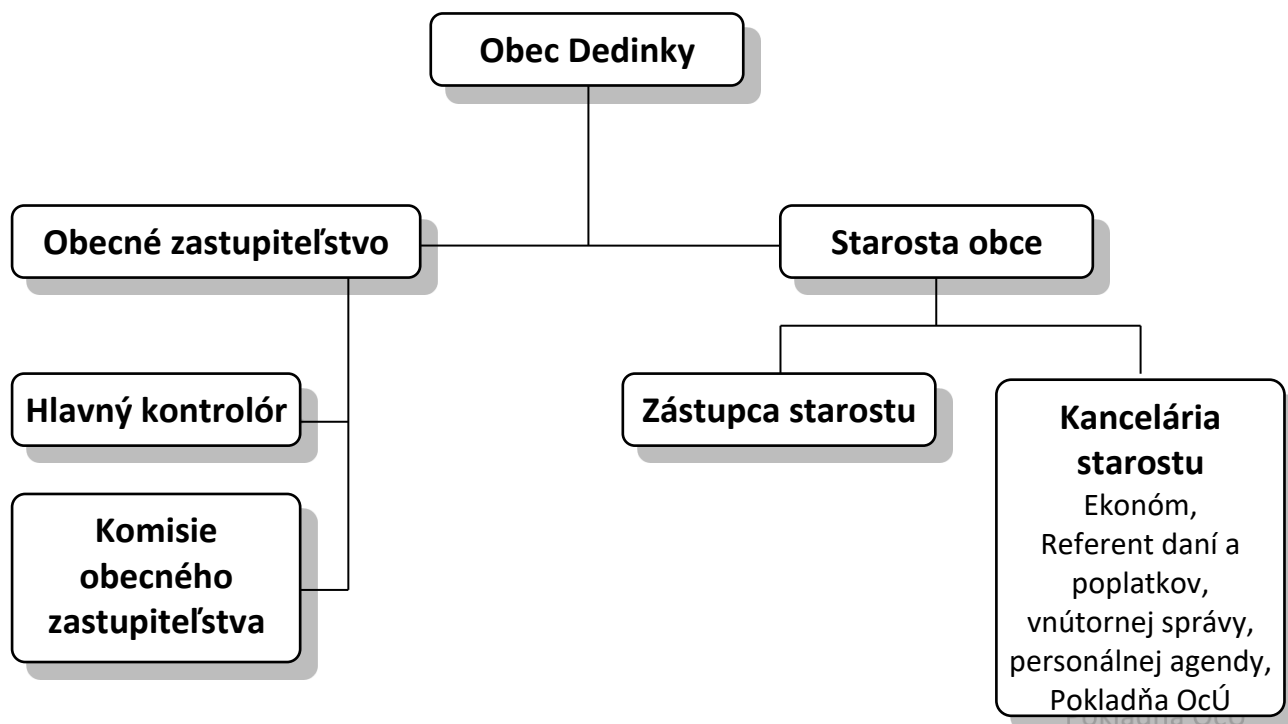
Obec Dedinky

Obecné zastupiteľstvo

Starosta obce

Hlavný kontrolór

Komisie obecného zastupiteľstva

Zástupca starostu

Kancelária starostu
Ekonóm,
Referent daní a poplatkov,
vnútornej správy,
personálnej agendy,
Pokladňa OcÚ